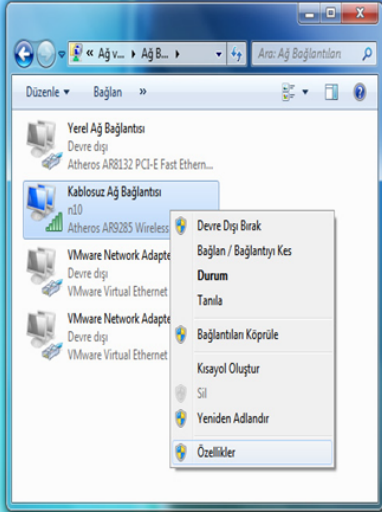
« Ağ v... ▸ Ağ B... ▸

Ara: Ağ Bağlantıları

Düzenle ▾ Bağlan »

Yerel Ağ Bağlantısı
Devre dışı
Atheros AR8132 PCI-E Fast Ethern...

Kablosuz Ağ Bağlantısı
n10
Atheros AR9285 Wireless

VMware Network Adapte
Devre dışı
VMware Virtual Ethernet

VMware Network Adapte
Devre dışı
VMware Virtual Ethernet

Devre Dışı Bırak
Bağlan / Bağlantıyı Kes
Durum
Tanıla
Bağlantıları Köprüle
Kısayol Oluştur
Sil
Yeniden Adlandır
Özellikler